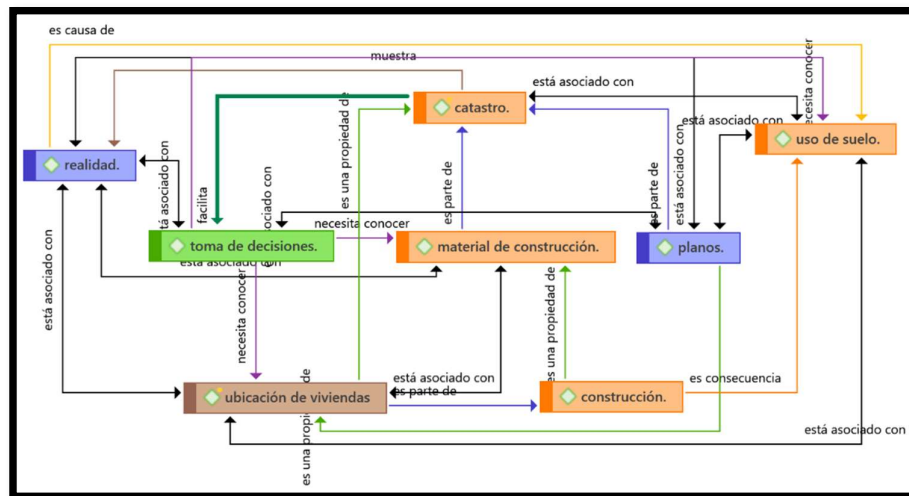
es causa de

muestra

está asociado con

necesita conocer

catastro.

está asociado con

uso de suelo.

realidad.

está asociado con

facilita

está asociado con

es una propiedad de

es parte de

es parte de

está asociado con

necesita conocer

toma de decisiones.

material de construcción.

planos.

está asociado con

está asociado con

necesita conocer

es una propiedad de

está asociado con

es parte de

es consecuencia

ubicación de viviendas

construcción.

es una propiedad de

está asociado con